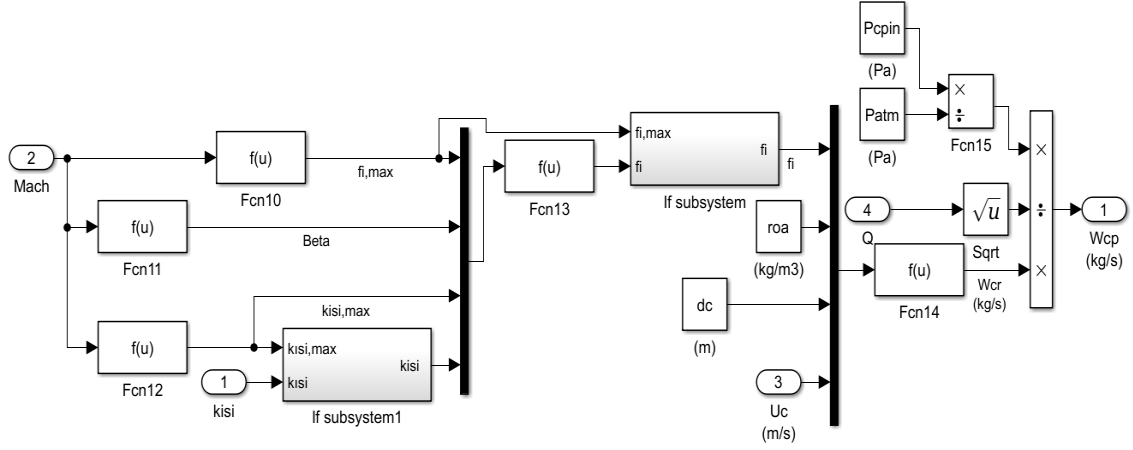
Pcpin

(Pa)

Patm

(Pa)

×

÷

Fcn15

2

Mach

f(u)

Fcn10

fi,max

f(u)

Fcn13

fi,max

fi

fi

fi

If subsystem

×

÷

×

4

Q

$\sqrt{u}$

Sqrt

1

Wcp

(kg/s)

f(u)

Fcn11

Beta

roa

(kg/m3)

f(u)

Fcn14

Wcr

(kg/s)

kisi,max

f(u)

Fcn12

kisi,max

kisi

kisi

If subsystem1

1

kisi

dc

(m)

3

Uc

(m/s)